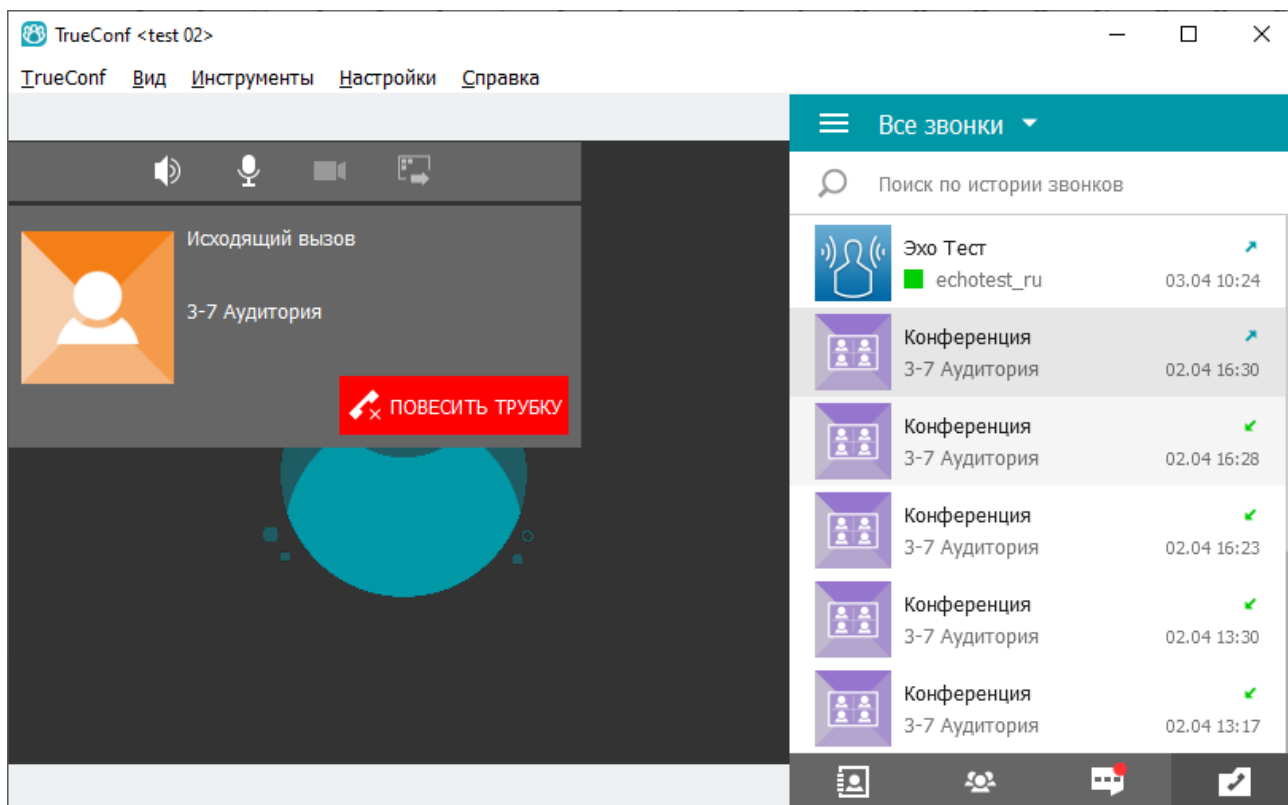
TrueConf <test 02>

TrueConf Вид Инструменты Настройки Справка

Исходящий вызов

3-7 Аудитория

ПОВЕСИТЬ ТРУБКУ

Все звонки

Поиск по истории звонков

Эхо Тест
echotest_ru 03.04 10:24

Конференция
3-7 Аудитория 02.04 16:30

Конференция
3-7 Аудитория 02.04 16:28

Конференция
3-7 Аудитория 02.04 16:23

Конференция
3-7 Аудитория 02.04 13:30

Конференция
3-7 Аудитория 02.04 13:17